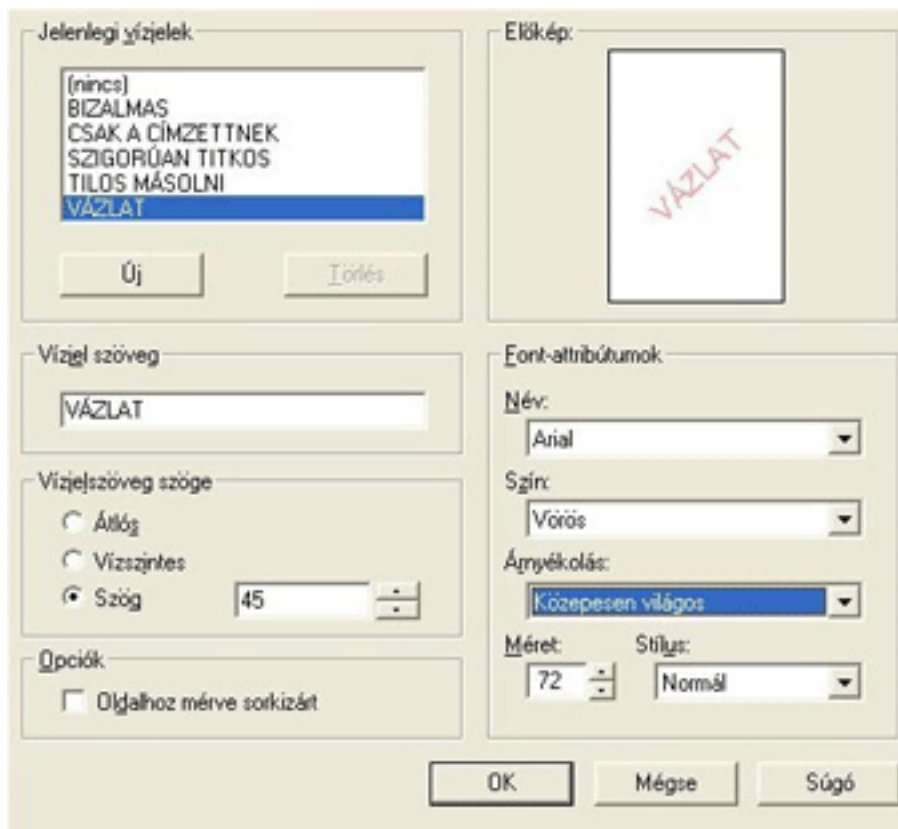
Jelenlegi vízjelek

(nincs)
BIZALMAS
CSAK A CÍMZETTNEK
SZIGORÚAN TITKOS
TILOS MÁSOLNI
VÁZLAT

Új

Törlés

Előkép:

VÁZLAT

Vízjel szöveg

VÁZLAT

Vízjelszöveg szöge

Átlós

Vízszintes

Szög

45

Opciók

Oldalhoz mérve sorkizárt

Font-attribútumok

Név:

Arial

Szín:

Vörös

Árnyékolás:

Közepesen világos

Méret:

72

Stílus:

Normál

OK

Mégse

Súgó